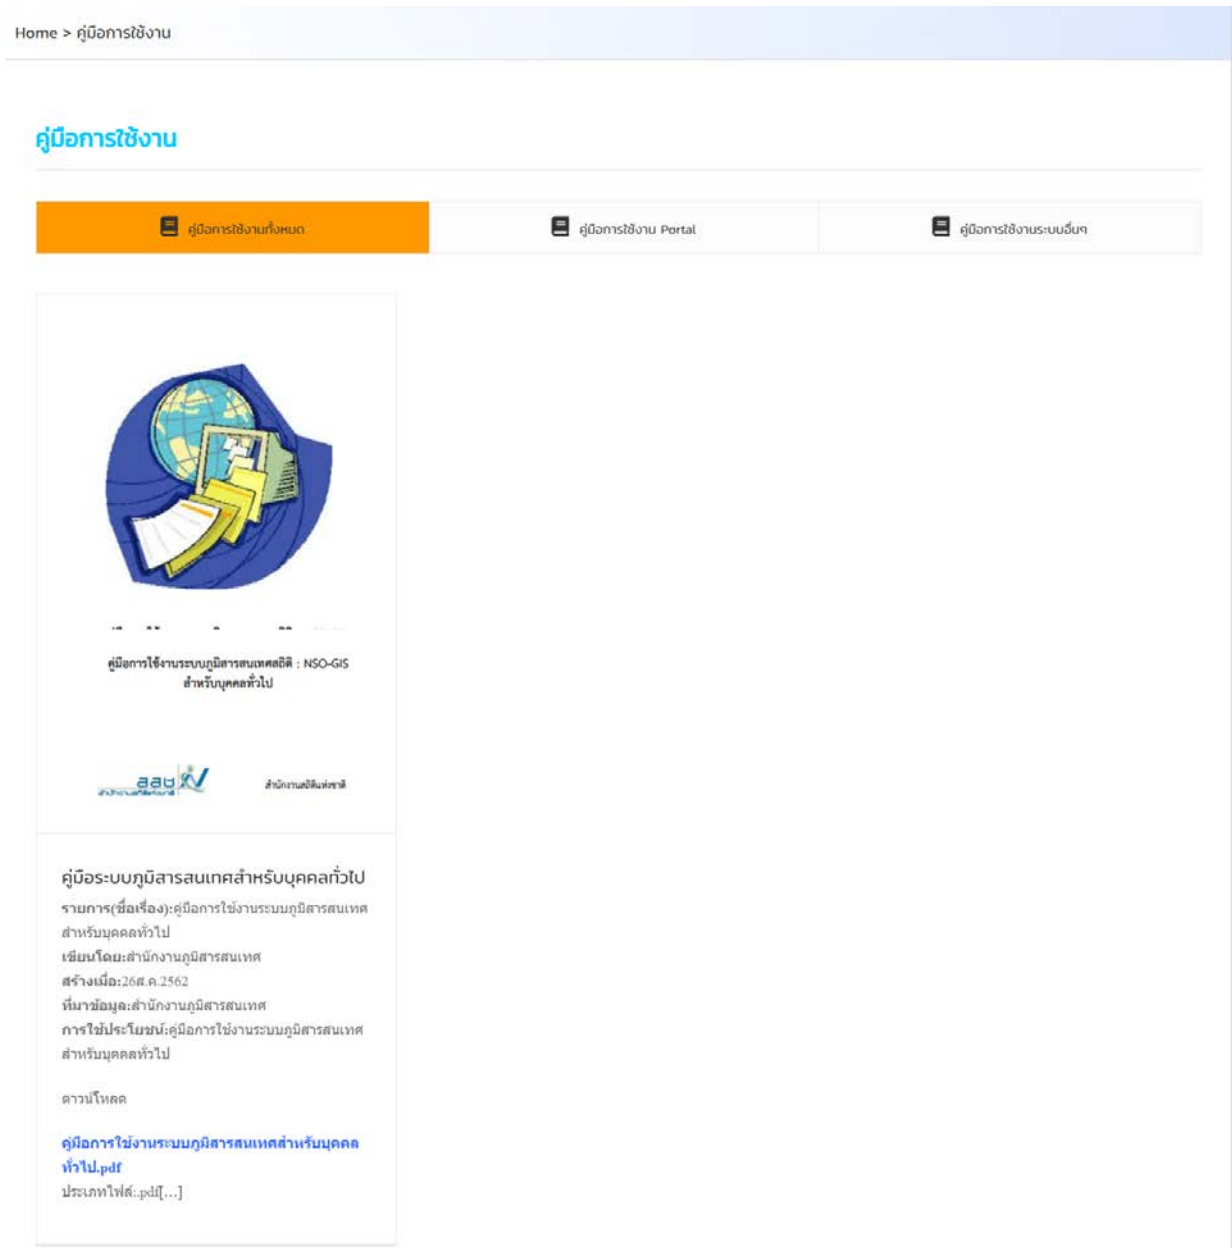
Home > คู่มือการใช้งาน

คู่มือการใช้งาน

คู่มือการใช้งานทั้งหมด

คู่มือการใช้งาน Portal

คู่มือการใช้งานระบบอื่นๆ

คู่มือการใช้งานระบบภูมิสารสนเทศสถิติ : NSO-GIS สำหรับบุคคลทั่วไป

สสช

สำนักงานสถิติแห่งชาติ

คู่มือระบบภูมิสารสนเทศสำหรับบุคคลทั่วไป

รายการ(ชื่อเรื่อง):คู่มือการใช้งานระบบภูมิสารสนเทศสำหรับบุคคลทั่วไป

เขียนโดย:สำนักงานภูมิสารสนเทศ

สร้างเมื่อ:26ส.ค.2562

ที่มาข้อมูล:สำนักงานภูมิสารสนเทศ

การใช้ประโยชน์:คู่มือการใช้งานระบบภูมิสารสนเทศสำหรับบุคคลทั่วไป

ดาวน์โหลด

คู่มือการใช้งานระบบภูมิสารสนเทศสำหรับบุคคลทั่วไป.pdf

ประเภทไฟล์:.pdf[...]